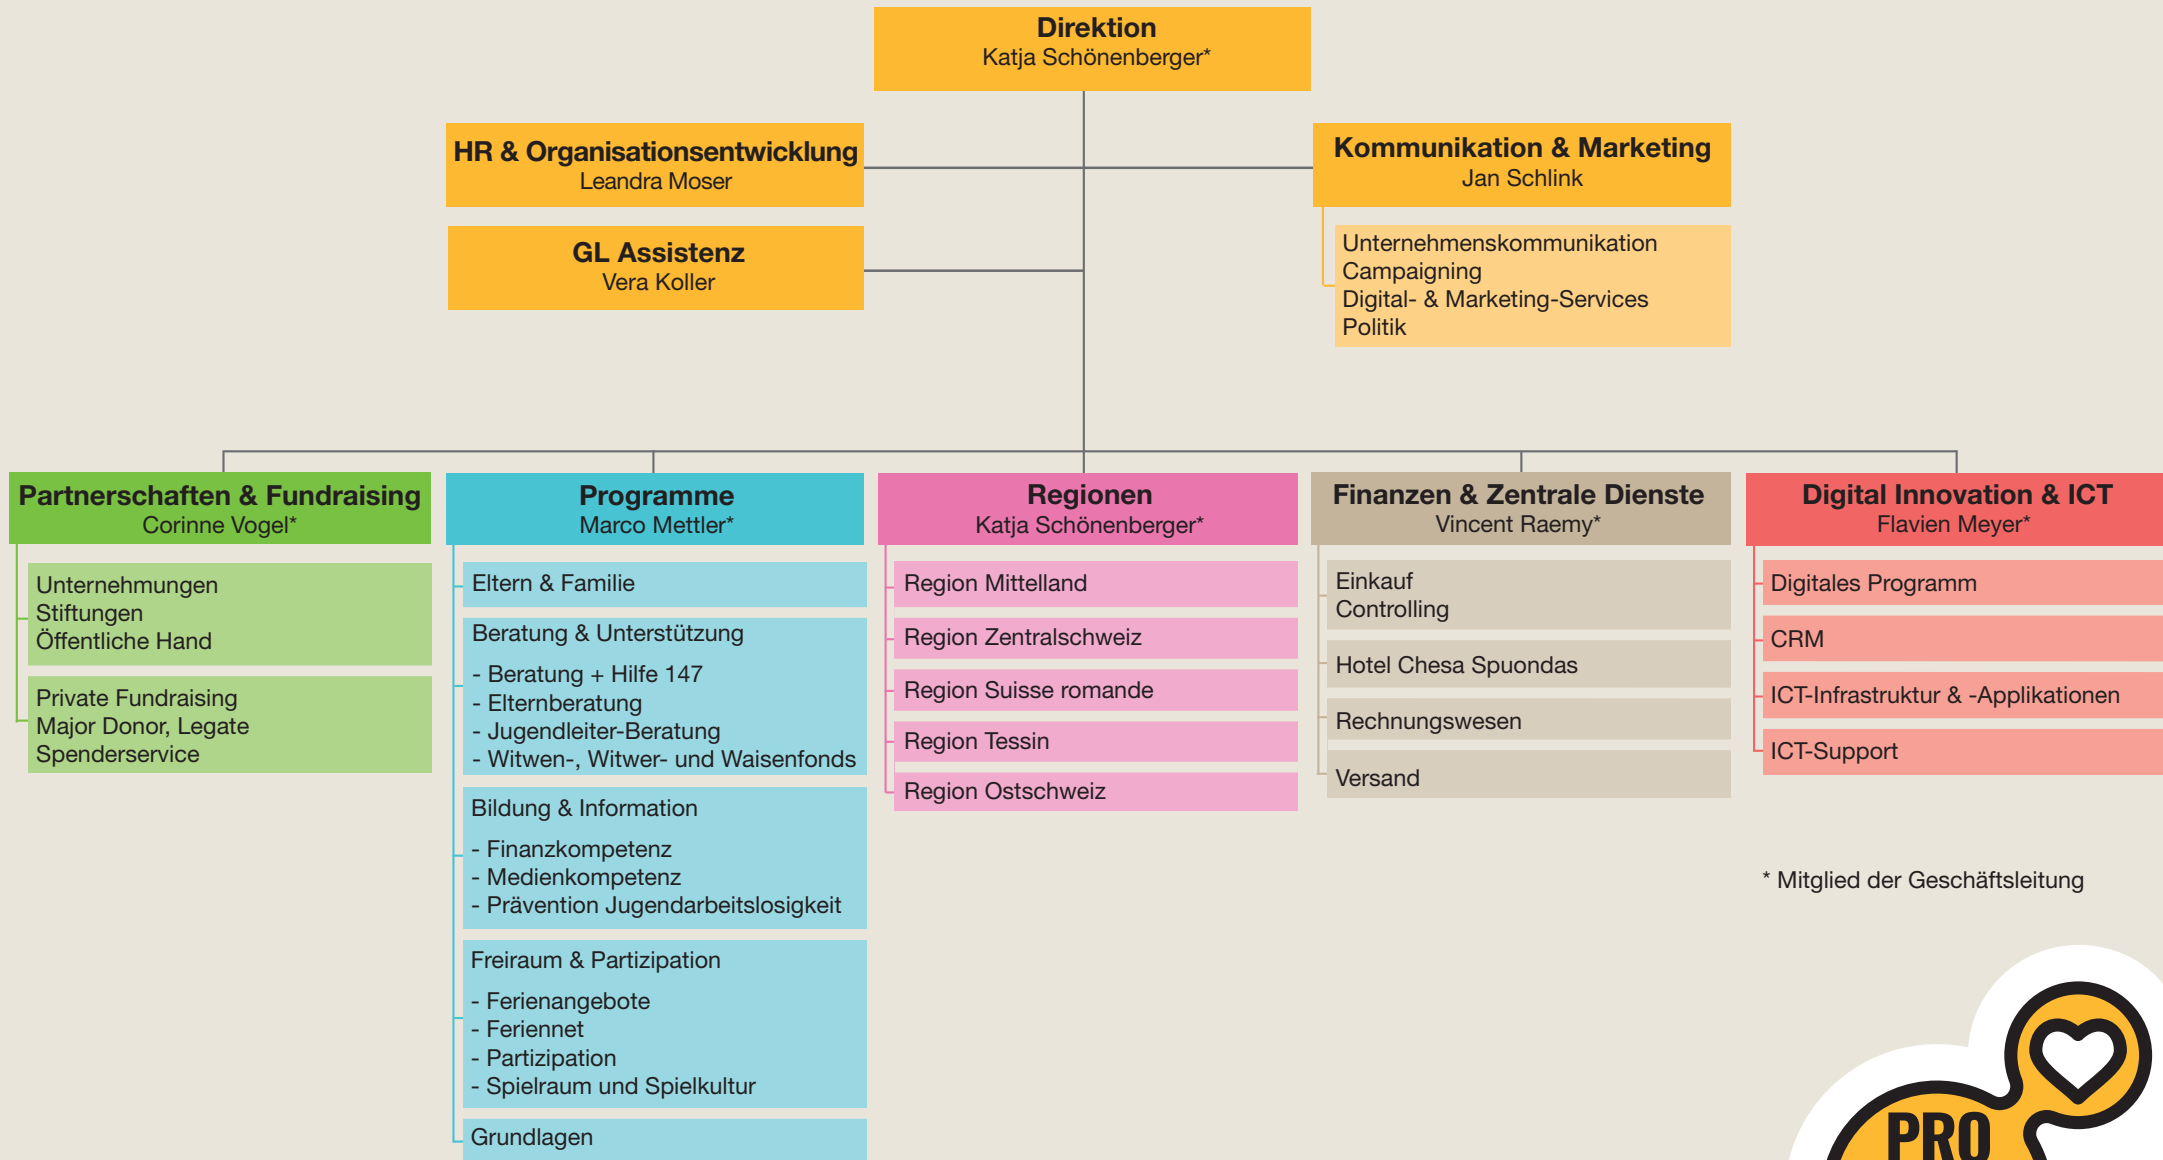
Direktion
Katja Schönenberger*

HR & Organisationsentwicklung
Leandra Moser

GL Assistenz
Vera Koller

Kommunikation & Marketing
Jan Schlink

Unternehmenskommunikation
Campaigning
Digital- & Marketing-Services
Politik

Partnerschaften & Fundraising
Corinne Vogel*

Unternehmungen
Stiftungen
Öffentliche Hand

Private Fundraising
Major Donor, Legate
Spenderservice

Programme
Marco Mettler*

Eltern & Familie

Beratung & Unterstützung
- Beratung + Hilfe 147
- Elternberatung
- Jugendleiter-Beratung
- Witwen-, Witwer- und Waisenfonds

Bildung & Information
- Finanzkompetenz
- Medienkompetenz
- Prävention Jugendarbeitslosigkeit

Freiraum & Partizipation
- Ferienangebote
- Feriennet
- Partizipation
- Spielraum und Spielkultur

Grundlagen

Regionen
Katja Schönenberger*

Region Mittelland
Region Zentralschweiz
Region Suisse romande
Region Tessin
Region Ostschweiz

Finanzen & Zentrale Dienste
Vincent Raemy*

Einkauf
Controlling

Hotel Chesa Spuondas

Rechnungswesen

Versand

Digital Innovation & ICT
Flavien Meyer*

Digitales Programm
CRM
ICT-Infrastruktur & -Applikationen
ICT-Support

* Mitglied der Geschäftsleitung

PRO